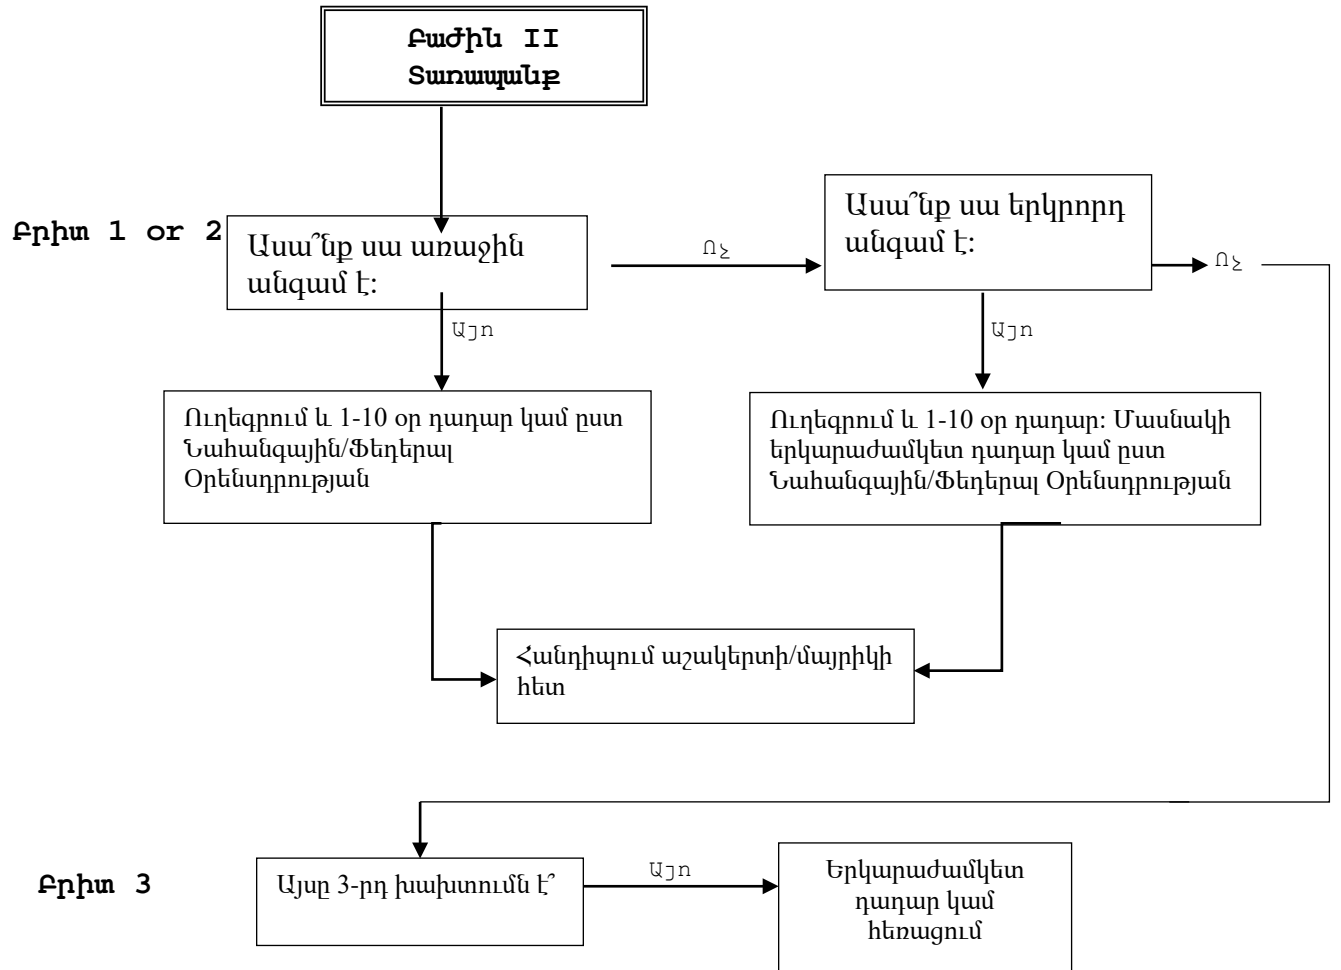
Բաժին II
Տառապանք

Բրիտ 1 or 2

Ասա՞նք սա առաջին անգամ է:

Ոչ

Ասա՞նք սա երկրորդ անգամ է:

Ոչ

Այո

Ուղեգրում և 1-10 օր դադար կամ ըստ Նահանգային/Փեդերալ Օրենսդրության

Այո

Ուղեգրում և 1-10 օր դադար: Մասնակի երկարաժամկետ դադար կամ ըստ Նահանգային/Փեդերալ Օրենսդրության

Հանդիպում աշակերտի/մայրիկի հետ

Բրիտ 3

Այսը 3-րդ խախտումն է՞

Այո

Երկարաժամկետ դադար կամ հեռացում